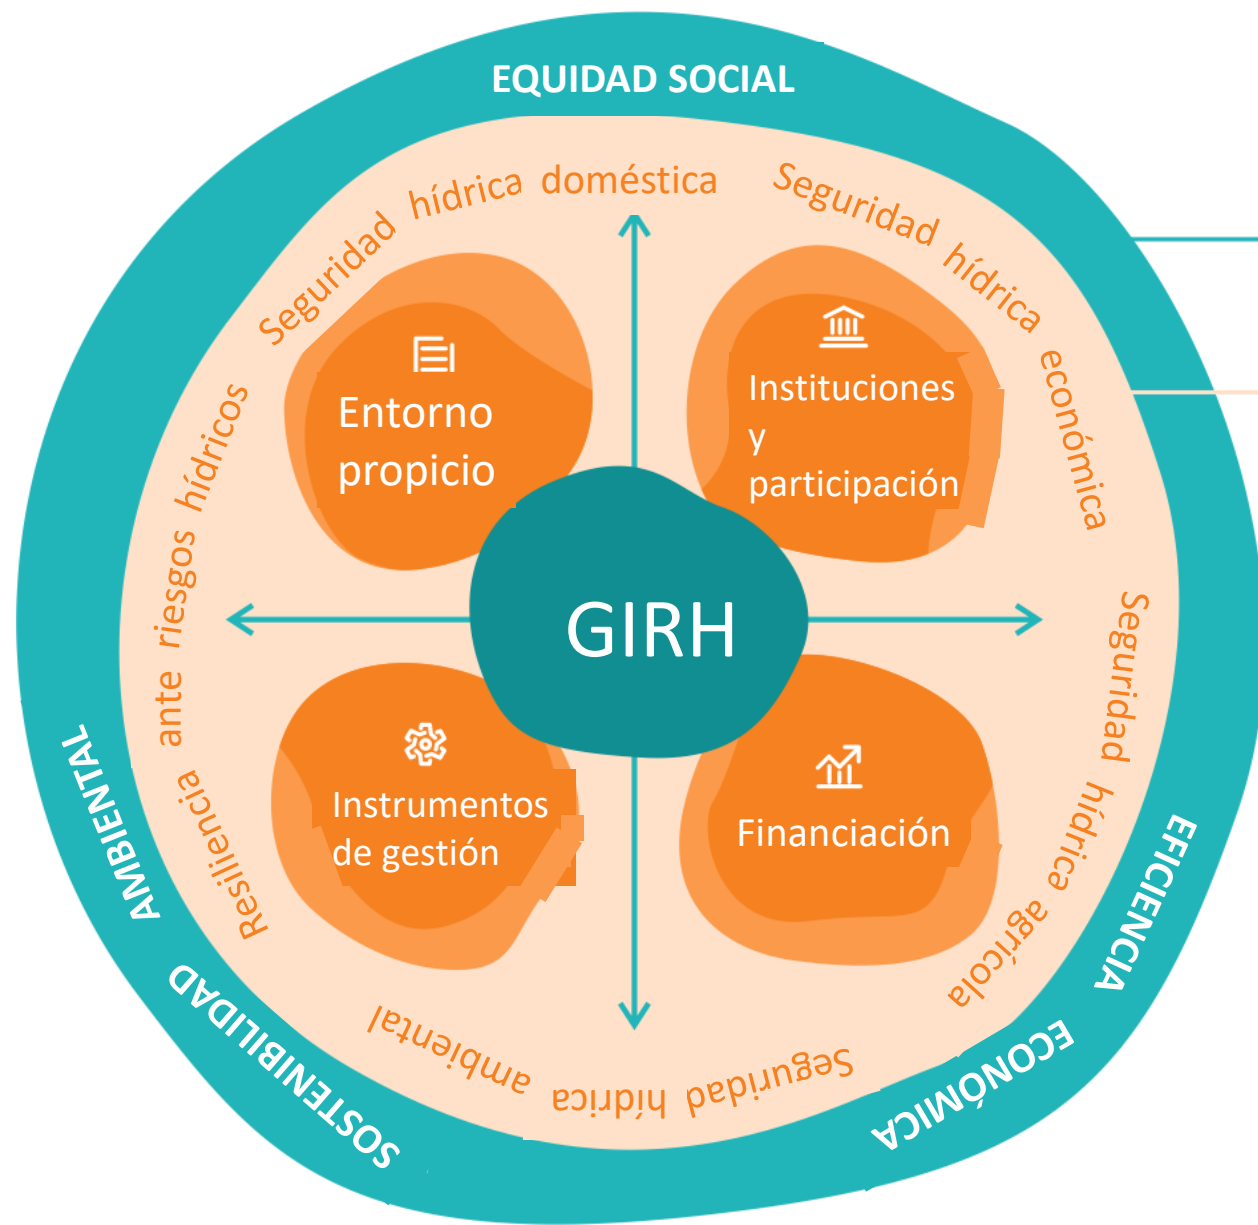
EQUIDAD SOCIAL

Seguridad hídrica doméstica

Seguridad hídrica económica

Entorno propicio

Instituciones y participación

GIRH

Instrumentos de gestión

Financiación

Resiliencia ante riesgos hídricos

Seguridad hídrica agrícola

Seguridad hídrica ambiental

SOSTENIBILIDAD AMBIENTAL

EFICIENCIA ECONÓMICA